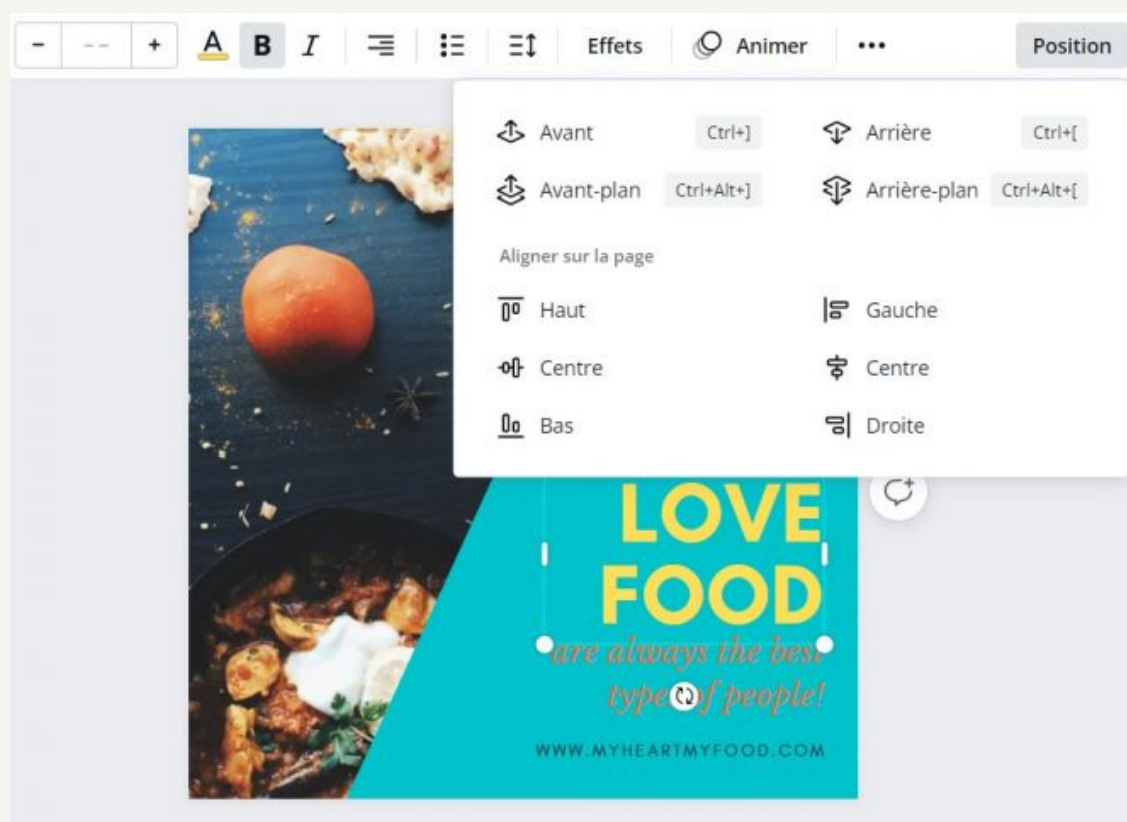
- -- + A B I Effets Animer ••• Position

Avant Ctrl+]
Arrière Ctrl+[
Avant-plan Ctrl+Alt+]
Arrière-plan Ctrl+Alt+[

Aligner sur la page

Haut
Gauche
Centre
Centre
Bas
Droite

LOVE FOOD

are always the best types of people!

WWW.MYHEARTMYFOOD.COM